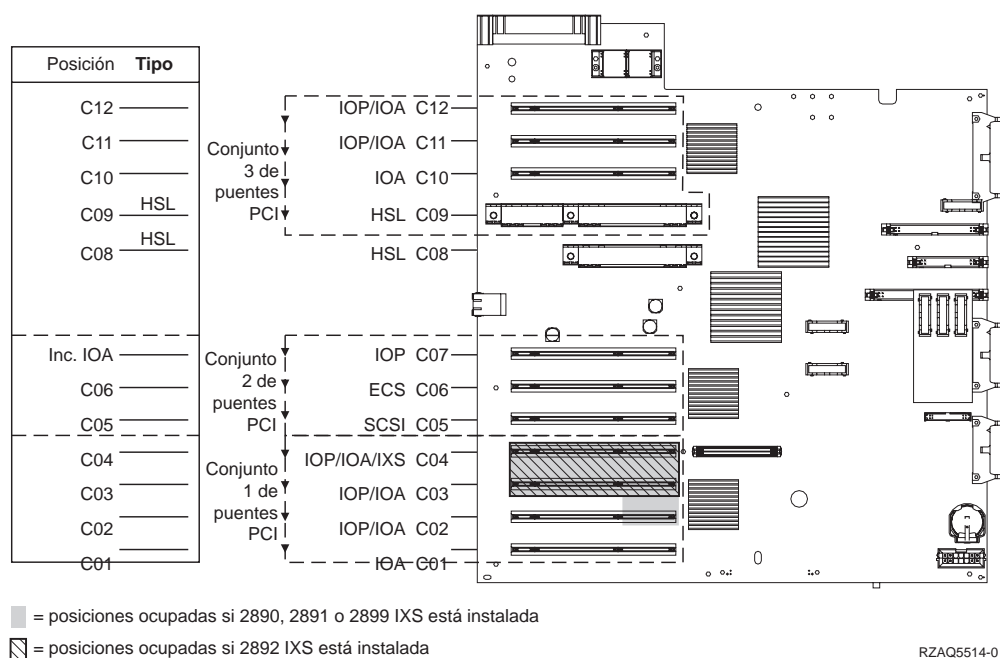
| Posición | Tipo |
|---|---|
| C12 | |
| C11 | |
| C10 | |
| C09 | HSL |
| C08 | HSL |
| Inc. IOA | |
| C06 | |
| C05 | |
| C04 | |
| C03 | |
| C02 | |
| C01 | |

Conjunto 3 de puentes PCI

IOP/IOA C12
IOP/IOA C11
IOA C10
HSL C09
HSL C08

Conjunto 2 de puentes PCI

IOP C07
ECS C06
SCSI C05

Conjunto 1 de puentes PCI

IOP/IOA/IXS C04
IOP/IOA C03
IOP/IOA C02
IOA C01

= posiciones ocupadas si 2890, 2891 o 2899 IXS está instalada

= posiciones ocupadas si 2892 IXS está instalada

RZAQ5514-0